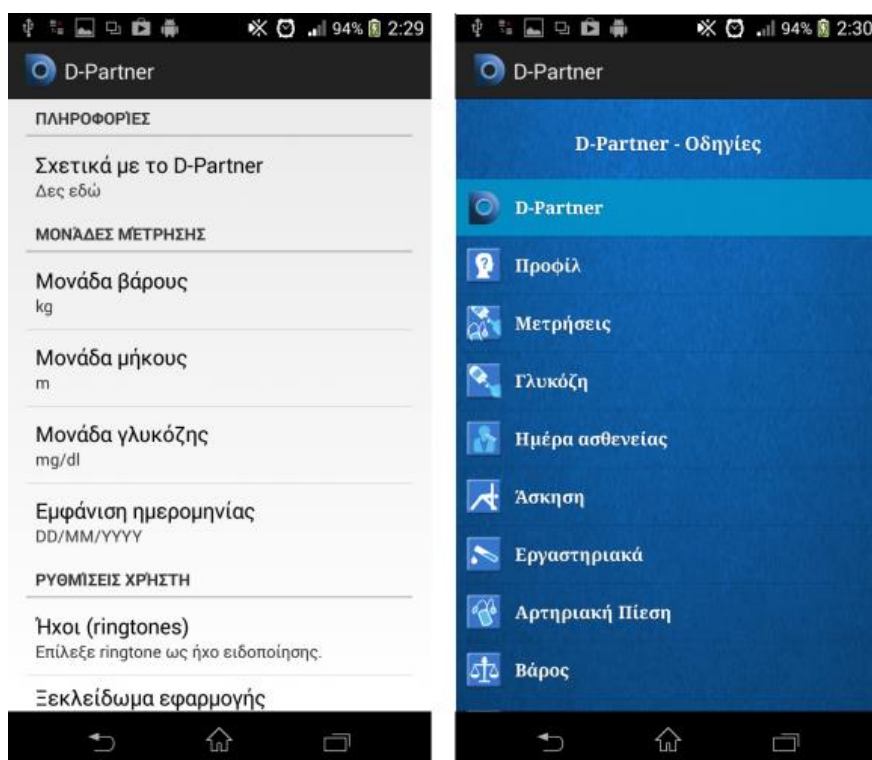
94% 2:29

D-Partner

ΠΛΗΡΟΦΟΡΊΕΣ

Σχετικά με το D-Partner
Δες εδώ

ΜΟΝΆΔΕΣ ΜΈΤΡΗΣΗΣ

Μονάδα βάρους
kg

Μονάδα μήκους
m

Μονάδα γλυκόζης
mg/dl

Εμφάνιση ημερομηνίας
DD/MM/YYYY

ΡΥΘΜΊΣΕΙΣ ΧΡΉΣΤΗ

Ήχοι (ringtones)
Επίλεξε ringtone ως ήχο ειδοποίησης.

Ξεκλείδωμα εφαρμογής

94% 2:30

D-Partner

D-Partner - Οδηγίες

D-Partner

Προφίλ

Μετρήσεις

Γλυκόζη

Ημέρα ασθενείας

Άσκηση

Εργαστηριακά

Αρτηριακή Πίεση

Βάρος